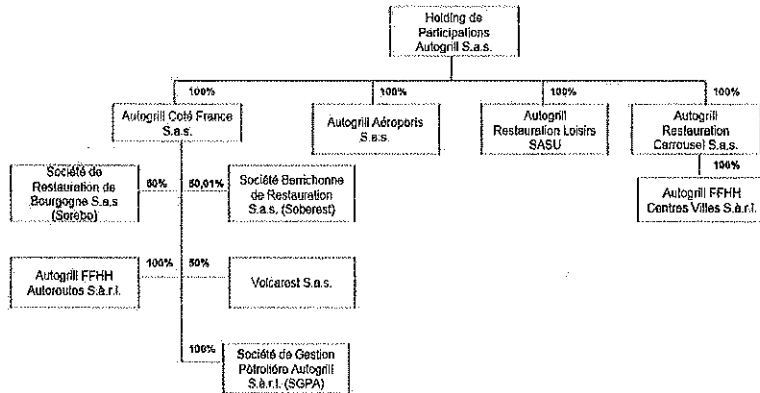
Holding de Participations Autogrill S.a.s.

100%

Autogrill Coté France S.a.s.

100%

Autogrill Aéroports S.a.s.

100%

Autogrill Restauration Loisirs SASU

100%

Autogrill Restauration Carrousel S.a.s.

100%

Autogrill FFHH Centres Villes S.à.r.l.

Société de Restauration de Bourgogne S.a.s (Sorebo)

60%

50,01%

Société Berrichonne de Restauration S.a.s. (Soberest)

Autogrill FFHH Autoroutes S.à.r.l.

100%

50%

Volcarest S.a.s.

100%

Société de Gestion Pétrolière Autogrill S.à.r.l. (SGPA)